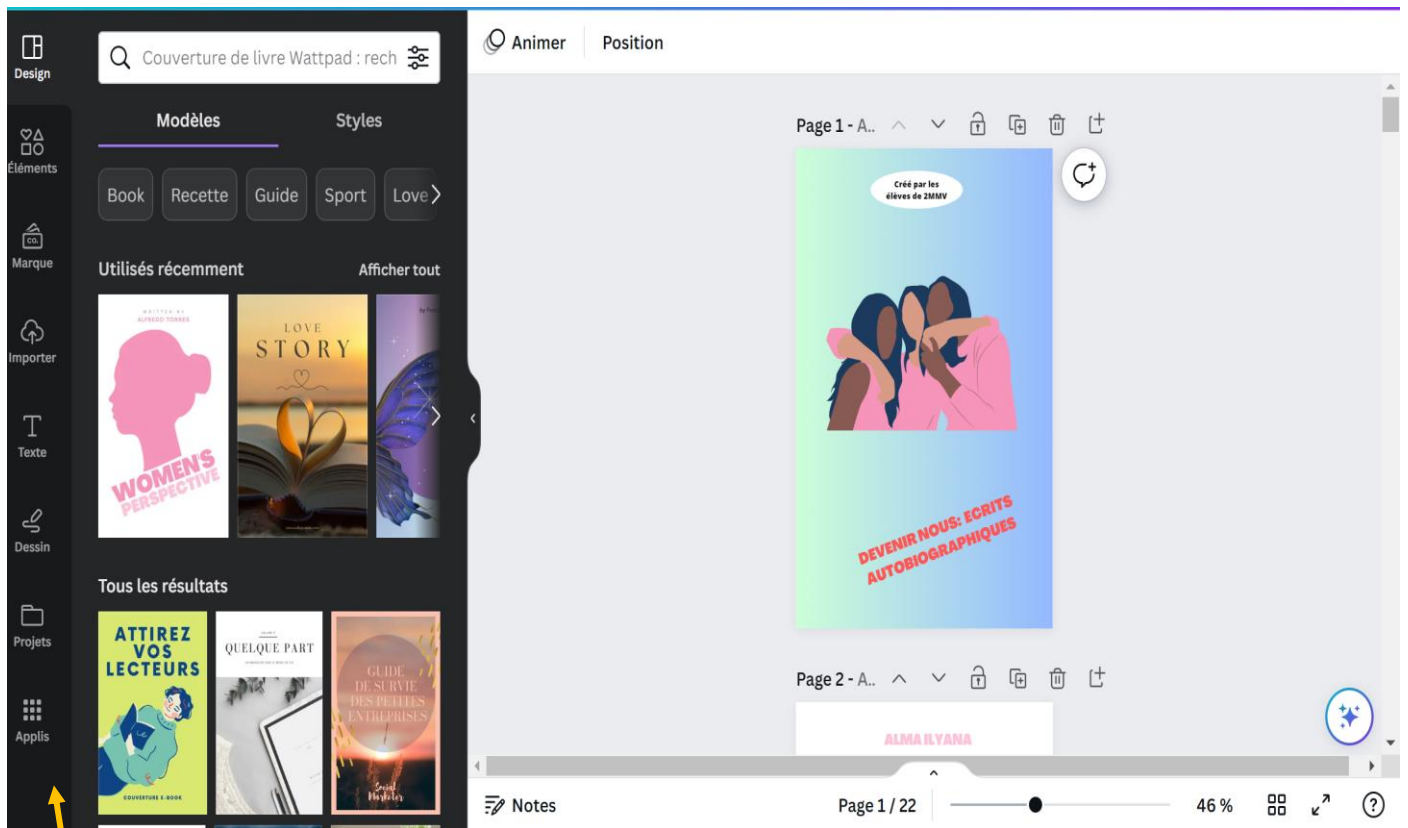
Design

Éléments

Marque

Importer

Texte

Dessin

Projets

Applis

Couverture de livre Wattpad : rech

Modèles

Styles

Book
Recette
Guide
Sport
Love

Utilisés récemment

Afficher tout

WRITTEN BY
ALFREDO TORRES

WOMEN'S PERSPECTIVE

LOVE
STORY

Tous les résultats

ATTIREZ VOS LECTEURS

COUVERTURE E-BOOK

QUELQUE PART

GUIDE DE SURVIE DES PETITES ENTREPRISES

Social Marketer

Animer

Position

Page 1 - A..

Créé par les élèves de 2MMV

DEVENIR NOUS: ECRITS AUTOBIOGRAPHIQUES

Page 2 - A..

ALMA ILYANA

Notes

Page 1 / 22

46 %

?